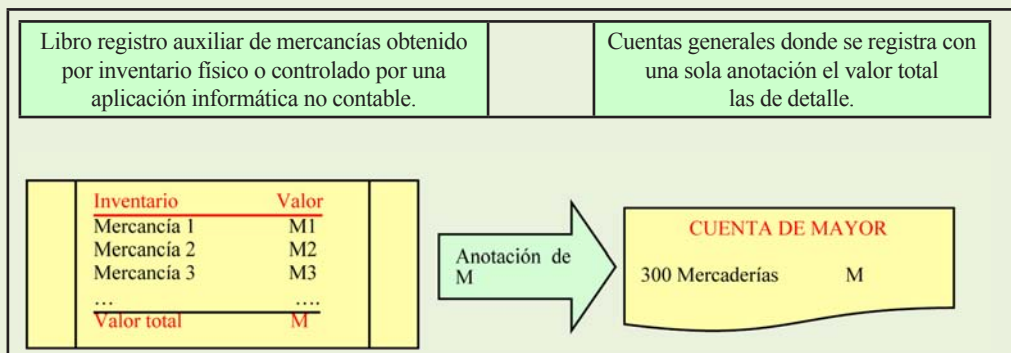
| Libro registro auxiliar de mercancías obtenido por inventario físico o controlado por una aplicación informática no contable. | | Cuentas generales donde se registra con una sola anotación el valor total las de detalle. |
|---|---|---|

| Inventario | Valor |
|---|---|
| Mercancía 1 | M1 |
| Mercancía 2 | M2 |
| Mercancía 3 | M3 |
| … | …. |
| Valor total | M |

Anotación de M

CUENTA DE MAYOR

300 Mercaderías M